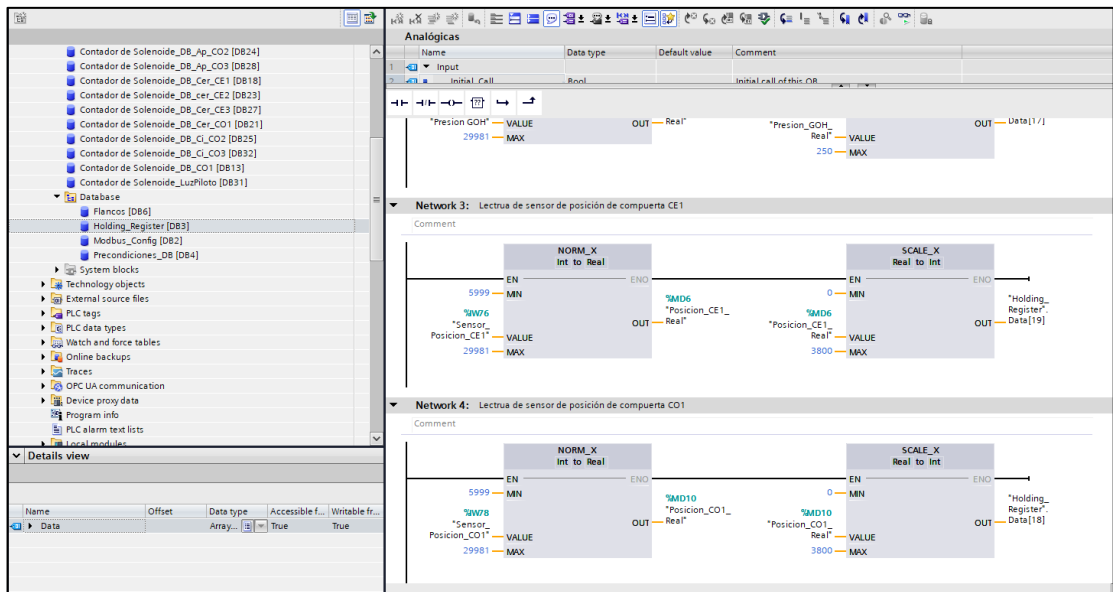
Contador de Solenoide_DB_Ap_CO2 [DB24]
Contador de Solenoide_DB_Ap_CO3 [DB28]
Contador de Solenoide_DB_Cer_CE1 [DB18]
Contador de Solenoide_DB_cer_CE2 [DB23]
Contador de Solenoide_DB_Cer_CE3 [DB27]
Contador de Solenoide_DB_Cer_CO1 [DB21]
Contador de Solenoide_DB_Ci_CO2 [DB25]
Contador de Solenoide_DB_Ci_CO3 [DB32]
Contador de Solenoide_DB_CO1 [DB13]
Contador de Solenoide_LuzPiloto [DB31]
Database
Flancos [DB6]
Holding_Register [DB3]
Modbus_Config [DB2]
Precondiciones_DB [DB4]
System blocks
Technology objects
External source files
PLC tags
PLC data types
Watch and force tables
Online backups
Traces
OPC UA communication
Device proxy data
Program info
PLC alarm text lists
Local modules

Details view

| Name | Offset | Data type | Accessible f... | Writable fr... |
|---|---|---|---|---|
| Data | | Array... | True | True |

Analógicas

| | Name | Data type | Default value | Comment |
|---|---|---|---|---|
| 1 | Input | | | |
| 2 | Initial_Call | Bool | | Initial call of this OB |

"Presion GOH" — VALUE
29981 — MAX
OUT — Real"
"Presion_GOH_ Real" — VALUE
250 — MAX
OUT — Data[17]

Network 3: Lectrua de sensor de posición de compuerta CE1
Comment

NORM_X
Int to Real
EN ENO
5999 — MIN
%IW76
"Sensor_ Posicion_CE1" — VALUE
29981 — MAX
OUT — %MD6 "Posicion_CE1_ Real"

SCALE_X
Real to Int
EN ENO
0 — MIN
%MD6
"Posicion_CE1_ Real" — VALUE
3800 — MAX
OUT — "Holding_ Register". Data[19]

Network 4: Lectrua de sensor de posición de compuerta CO1
Comment

NORM_X
Int to Real
EN ENO
5999 — MIN
%IW78
"Sensor_ Posicion_CO1" — VALUE
29981 — MAX
OUT — %MD10 "Posicion_CO1_ Real"

SCALE_X
Real to Int
EN ENO
0 — MIN
%MD10
"Posicion_CO1_ Real" — VALUE
3800 — MAX
OUT — "Holding_ Register". Data[18]